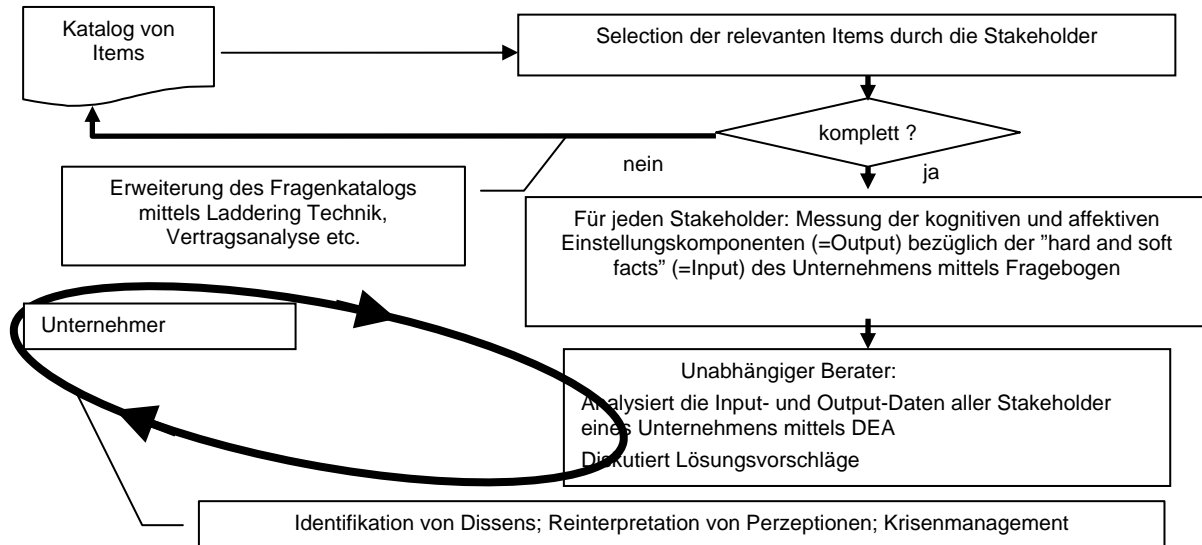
Katalog von Items

Selection der relevanten Items durch die Stakeholder

komplett ?

nein

ja

Erweiterung des Fragenkatalogs mittels Laddering Technik, Vertragsanalyse etc.

Für jeden Stakeholder: Messung der kognitiven und affektiven Einstellungskomponenten (=Output) bezüglich der "hard and soft facts" (=Input) des Unternehmens mittels Fragebogen

Unternehmer

Unabhängiger Berater:

Analysiert die Input- und Output-Daten aller Stakeholder eines Unternehmens mittels DEA

Diskutiert Lösungsvorschläge

Identifikation von Dissens; Reinterpretation von Perzeptionen; Krisenmanagement